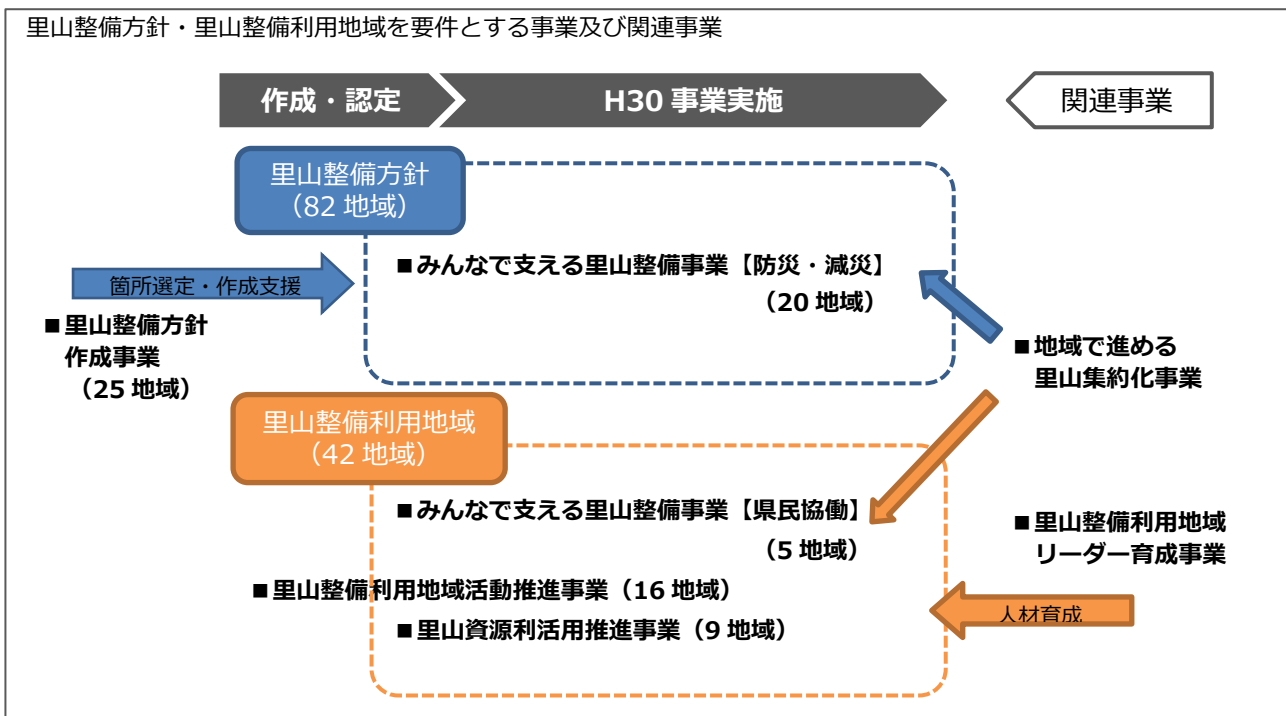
里山整備方針・里山整備利用地域を要件とする事業及び関連事業

作成・認定

H30 事業実施

関連事業

里山整備方針
（82 地域）

箇所選定・作成支援

■里山整備方針作成事業
（25 地域）

■みんなで支える里山整備事業【防災・減災】
（20 地域）

■地域で進める里山集約化事業

里山整備利用地域
（42 地域）

■みんなで支える里山整備事業【県民協働】
（5 地域）

■里山整備利用地域リーダー育成事業

■里山整備利用地域活動推進事業（16 地域）

人材育成

■里山資源利活用推進事業（9 地域）